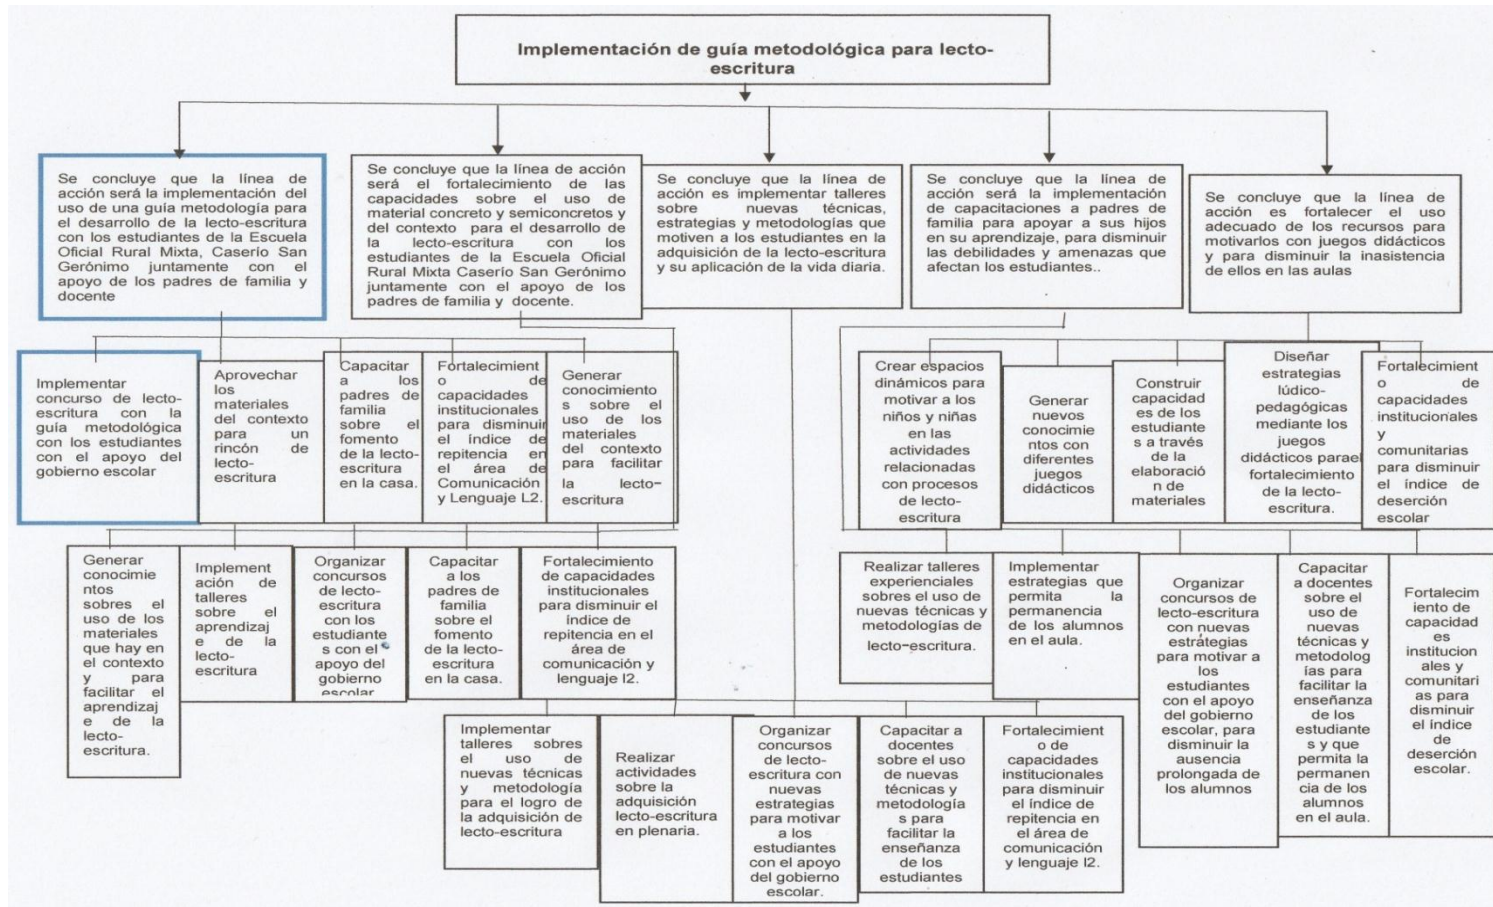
Implementación de guía metodológica para lecto-escritura

Se concluye que la línea de acción será la implementación del uso de una guía metodología para el desarrollo de la lecto-escritura con los estudiantes de la Escuela Oficial Rural Mixta, Caserío San Gerónimo juntamente con el apoyo de los padres de familia y docente

Se concluye que la línea de acción será el fortalecimiento de las capacidades sobre el uso de material concreto y semiconcretos y del contexto para el desarrollo de la lecto-escritura con los estudiantes de la Escuela Oficial Rural Mixta Caserío San Gerónimo juntamente con el apoyo de los padres de familia y docente.

Se concluye que la línea de acción es implementar talleres sobre nuevas técnicas, estrategias y metodologías que motiven a los estudiantes en la adquisición de la lecto-escritura y su aplicación de la vida diaria.

Se concluye que la línea de acción será la implementación de capacitaciones a padres de familia para apoyar a sus hijos en su aprendizaje, para disminuir las debilidades y amenazas que afectan los estudiantes..

Se concluye que la línea de acción es fortalecer el uso adecuado de los recursos para motivarlos con juegos didácticos y para disminuir la inasistencia de ellos en las aulas

Implementar concurso de lecto-escritura con la guía metodológica con los estudiantes con el apoyo del gobierno escolar

Aprovechar los materiales del contexto para un rincón de lecto-escritura

Capacitar a los padres de familia sobre el fomento de la lecto-escritura en la casa.

Fortalecimiento de capacidades institucionales para disminuir el índice de repitencia en el área de Comunicación y Lenguaje L2.

Generar conocimientos sobre el uso de los materiales del contexto para facilitar la lecto-escritura

Crear espacios dinámicos para motivar a los niños y niñas en las actividades relacionadas con procesos de lecto-escritura

Generar nuevos conocimientos con diferentes juegos didácticos

Construir capacidades de los estudiantes a través de la elaboración de materiales

Diseñar estrategias lúdico-pedagógicas mediante los juegos didácticos parael fortalecimiento de la lecto-escritura.

Fortalecimiento de capacidades institucionales y comunitarias para disminuir el índice de deserción escolar

Generar conocimientos sobres el uso de los materiales que hay en el contexto y para facilitar el aprendizaje de la lecto-escritura.

Implementación de talleres sobre el aprendizaje de la lecto-escritura

Organizar concursos de lecto-escritura con los estudiantes con el apoyo del gobierno escolar

Capacitar a los padres de familia sobre el fomento de la lecto-escritura en la casa.

Fortalecimiento de capacidades institucionales para disminuir el índice de repitencia en el área de comunicación y lenguaje l2.

Realizar talleres experienciales sobres el uso de nuevas técnicas y metodologías de lecto-escritura.

Implementar estrategias que permita la permanencia de los alumnos en el aula.

Organizar concursos de lecto-escritura con nuevas estrategias para motivar a los estudiantes con el apoyo del gobierno escolar, para disminuir la ausencia prolongada de los alumnos

Capacitar a docentes sobre el uso de nuevas técnicas y metodologías para facilitar la enseñanza de los estudiantes y que permita la permanencia de los alumnos en el aula.

Fortalecimiento de capacidades institucionales y comunitarias para disminuir el índice de deserción escolar.

Implementar talleres sobres el uso de nuevas técnicas y metodología para el logro de la adquisición de lecto-escritura

Realizar actividades sobre la adquisición lecto-escritura en plenaria.

Organizar concursos de lecto-escritura con nuevas estrategias para motivar a los estudiantes con el apoyo del gobierno escolar.

Capacitar a docentes sobre el uso de nuevas técnicas y metodologías para facilitar la enseñanza de los estudiantes

Fortalecimiento de capacidades institucionales para disminuir el índice de repitencia en el área de comunicación y lenguaje l2.